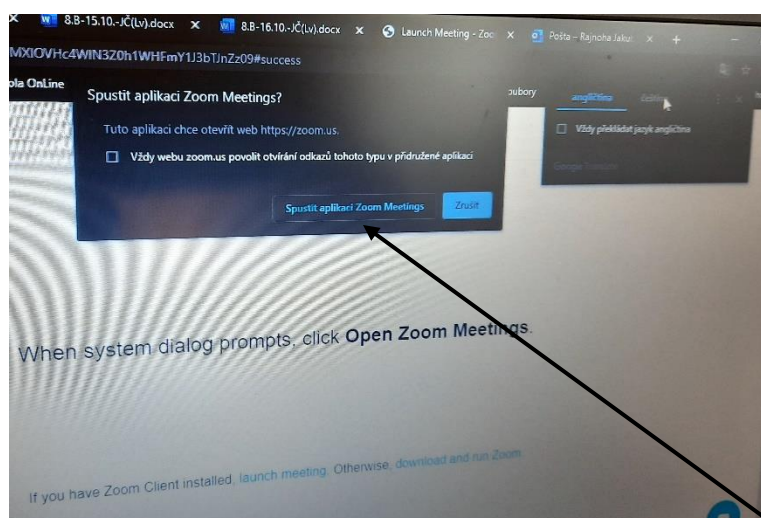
8.B-15.10.-JČ(Lv).docx ×
8.B-16.10.-JČ(Lv).docx ×
Launch Meeting - Zoo ×
Pošta – Rajnoha Jakub ×
+

MXlOVHc4WlN3Z0h1WHFmY1J3bTJnZz09#success

ola OnLine

Spustit aplikaci Zoom Meetings?

Tuto aplikaci chce otevřít web https://zoom.us.

Vždy webu zoom.us povolit otvírání odkazů tohoto typu v přidružené aplikaci

Spustit aplikaci Zoom Meetings

Zrušit

soubory

angličtina

Vždy překládat jazyk angličtina

When system dialog prompts, click Open Zoom Meetings.

If you have Zoom Client installed, launch meeting. Otherwise, download and run Zoom.